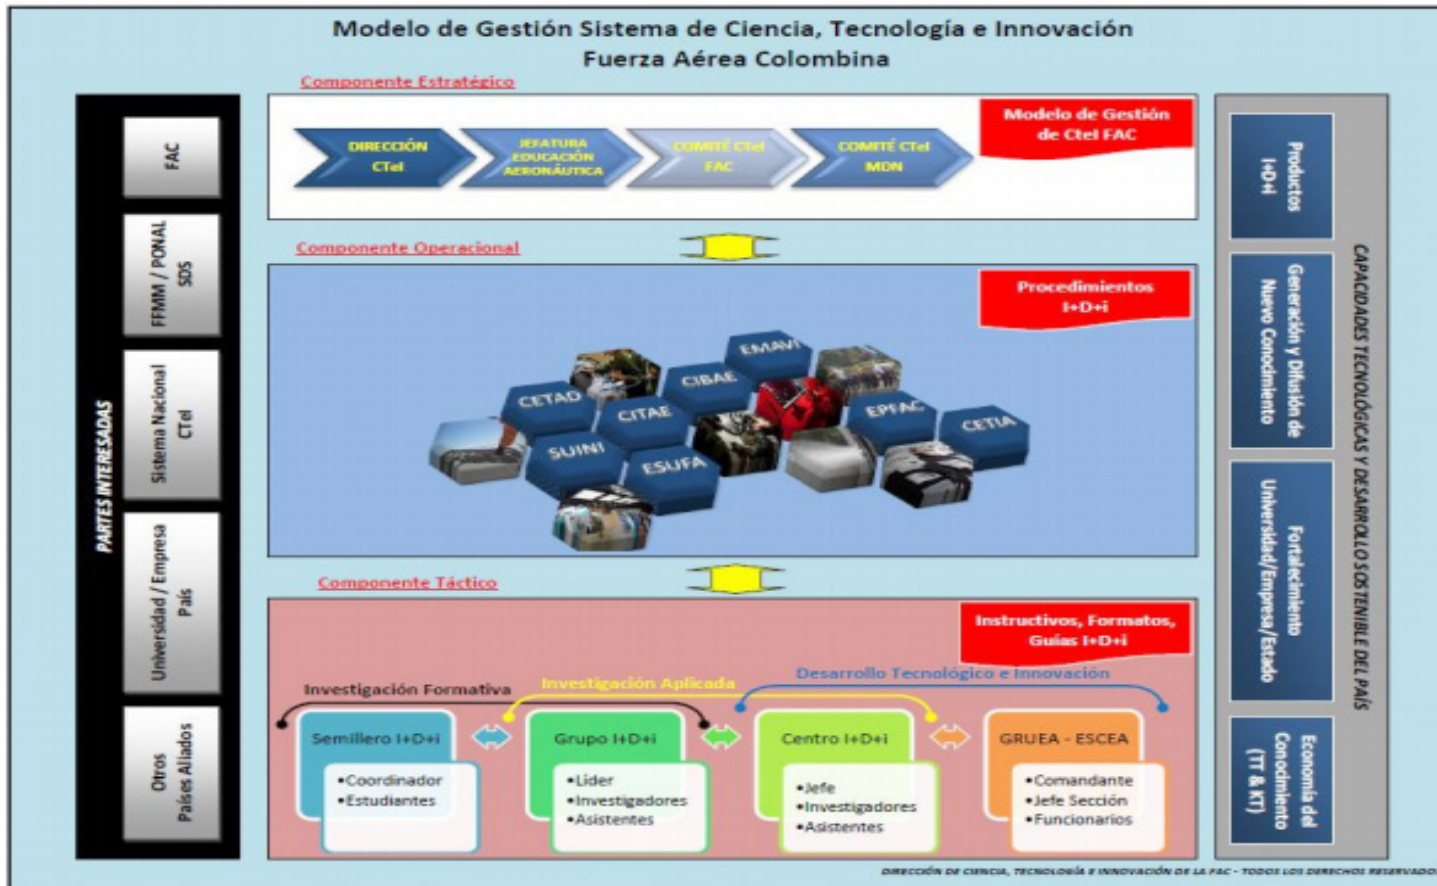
Modelo de Gestión Sistema de Ciencia, Tecnología e Innovación
Fuerza Aérea Colombina

PARTES INTERESADAS

FAC

FFMM / PONAL SDS

Sistema Nacional CTeI

Universidad / Empresa País

Otros Países Aliados

Componente Estratégico

DIRECCIÓN CTeI

JEFATURA EDUCACIÓN AERONÁUTICA

COMITÉ CTeI FAC

COMITÉ CTeI MDN

Modelo de Gestión de CteI FAC

Componente Operacional

Procedimientos I+D+i

EMAVI

CIBAE

CETAD

CITAE

EPFAC

CETIA

SUINI

ESUFA

Componente Táctico

Instructivos, Formatos, Guías I+D+i

Investigación Formativa

Investigación Aplicada

Desarrollo Tecnológico e Innovación

Semillero I+D+i
•Coordinador
•Estudiantes

Grupo I+D+i
•Líder
•Investigadores
•Asistentes

Centro I+D+i
•Jefe
•Investigadores
•Asistentes

GRUEA - ESCEA
•Comandante
•Jefe Sección
•Funcionarios

Productos I+D+i

Generación y Difusión de Nuevo Conocimiento

Fortalecimiento Universidad/Empresa/Estado

Economía del Conocimiento (TT & KT)

CAPACIDADES TECNOLÓGICAS Y DESARROLLO SOSTENIBLE DEL PAÍS

DIRECCIÓN DE CIENCIA, TECNOLOGÍA E INNOVACIÓN DE LA FAC - TODOS LOS DERECHOS RESERVADOS